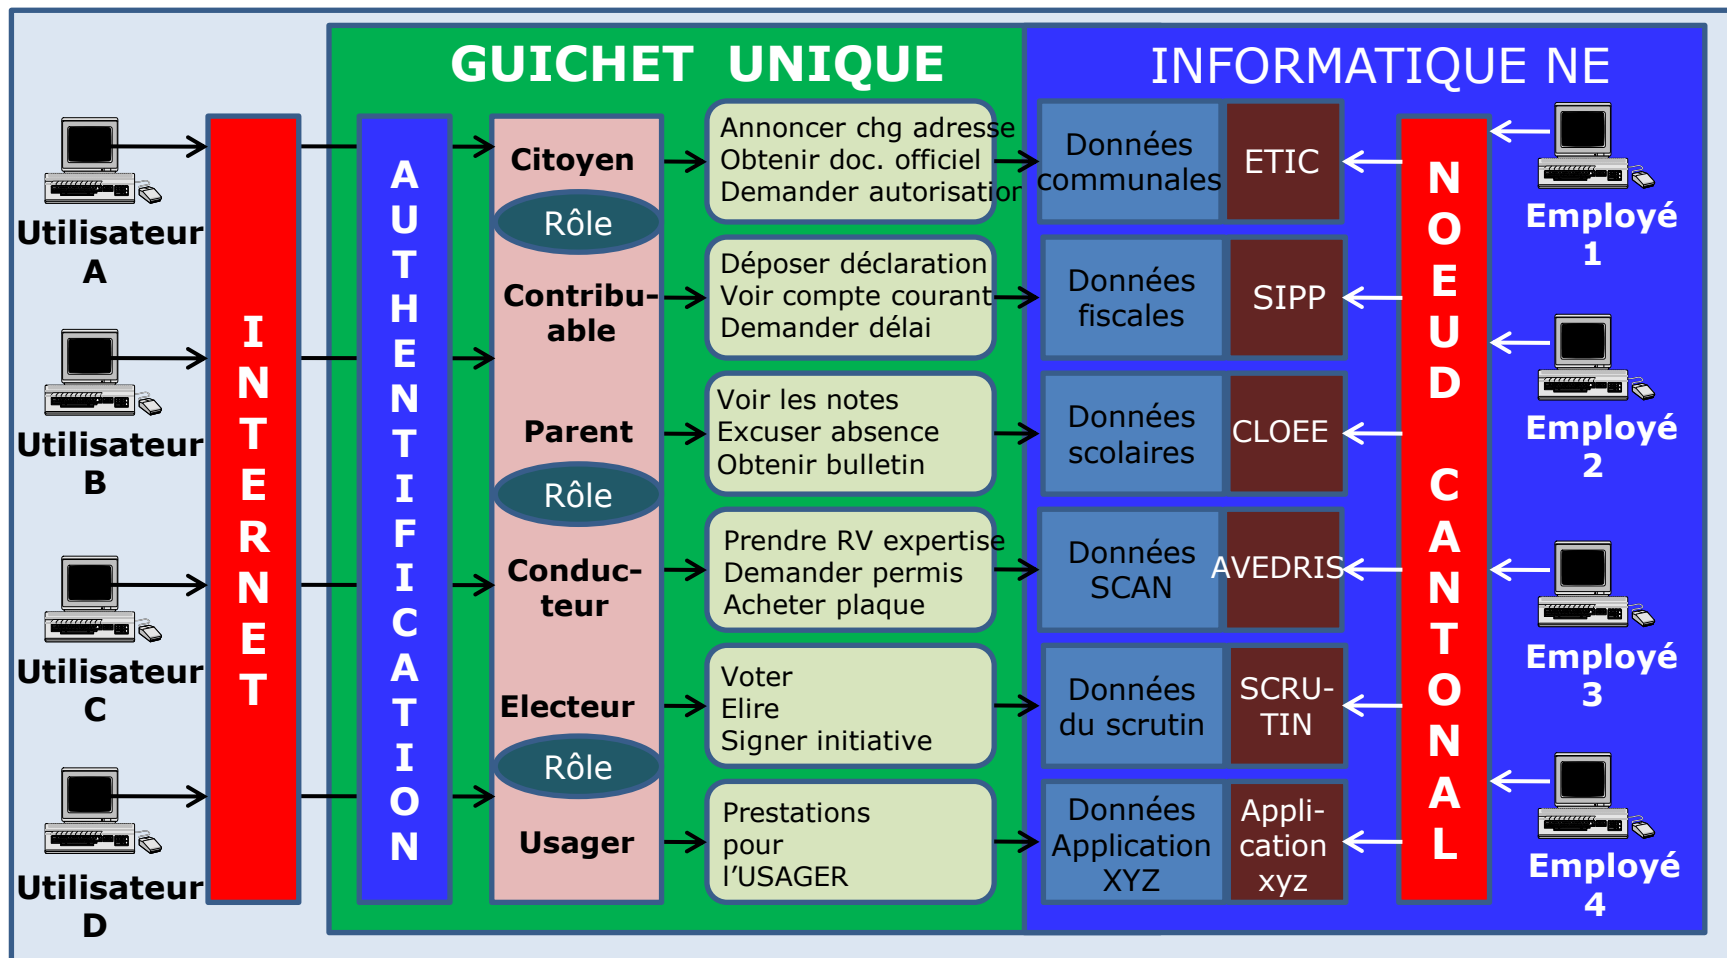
GUICHET UNIQUE

INFORMATIQUE NE

Utilisateur A

Utilisateur B

Utilisateur C

Utilisateur D

INTERNET

AUTHENTIFICATION

Citoyen

Rôle

Contribuable

Parent

Rôle

Conducteur

Electeur

Rôle

Usager

Annoncer chg adresse
Obtenir doc. officiel
Demander autorisatior

Déposer déclaration
Voir compte courant
Demander délai

Voir les notes
Excuser absence
Obtenir bulletin

Prendre RV expertise
Demander permis
Acheter plaque

Voter
Elire
Signer initiative

Prestations
pour
l'USAGER

Données communales

ETIC

Données fiscales

SIPP

Données scolaires

CLOEE

Données SCAN

AVEDRIS

Données du scrutin

SCRUTIN

Données Application XYZ

Application xyz

NOEUD CANTONAL

Employé 1

Employé 2

Employé 3

Employé 4